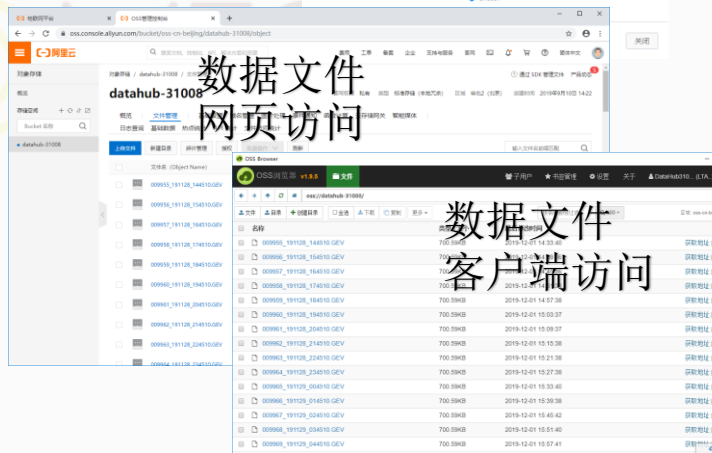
物联网平台
OSS管理控制台
oss.console.aliyun.com/bucket/oss-cn-beijing/datahub-31008/object
阿里云
费用 工单 备案 企业 支持与服务 简体中文
关闭
对象存储
概览
存储空间
Bucket 名称
datahub-31008
对象存储 / datahub-31008
datahub-31008
通过 SDK 管理文件 产品动态
概览 文件管理
日志查询 基础数据
上传文件 新建目录 碎片管理
文件名 (Object Name)
009955_191128_144510.GEV
009956_191128_154510.GEV
009957_191128_164510.GEV
009958_191128_174510.GEV
009959_191128_184510.GEV
009960_191128_194510.GEV
009961_191128_204510.GEV
009962_191128_214510.GEV
009963_191128_224510.GEV
数据文件
网页访问
OSS Browser
OSS浏览器 v1.9.5
文件
子用户 书签管理 设置 关于 DataHub310...
oss://datahub-31008/
上传 目录 创建目录 全选 下载 复制 更多
名称
009955_191128_144510.GEV 700.59KB 2019-12-01 14:33:40 获取地址
009956_191128_154510.GEV 700.59KB 获取地址
009957_191128_164510.GEV 700.59KB 获取地址
009958_191128_174510.GEV 700.59KB 获取地址
009959_191128_184510.GEV 700.59KB 2019-12-01 14:57:36 获取地址
009960_191128_194510.GEV 700.59KB 2019-12-01 15:03:37 获取地址
009961_191128_204510.GEV 700.59KB 2019-12-01 15:09:37 获取地址
009962_191128_214510.GEV 700.59KB 2019-12-01 15:15:38 获取地址
009963_191128_224510.GEV 700.59KB 2019-12-01 15:21:38 获取地址
009964_191128_234510.GEV 700.59KB 2019-12-01 15:27:38 获取地址
009965_191129_004510.GEV 700.59KB 2019-12-01 15:33:40 获取地址
009966_191129_014510.GEV 700.59KB 2019-12-01 15:39:38 获取地址
009967_191129_024510.GEV 700.59KB 2019-12-01 15:45:42 获取地址
009968_191129_034510.GEV 700.59KB 2019-12-01 15:51:40 获取地址
009969_191129_044510.GEV 700.59KB 2019-12-01 15:57:41 获取地址
数据文件
客户端访问